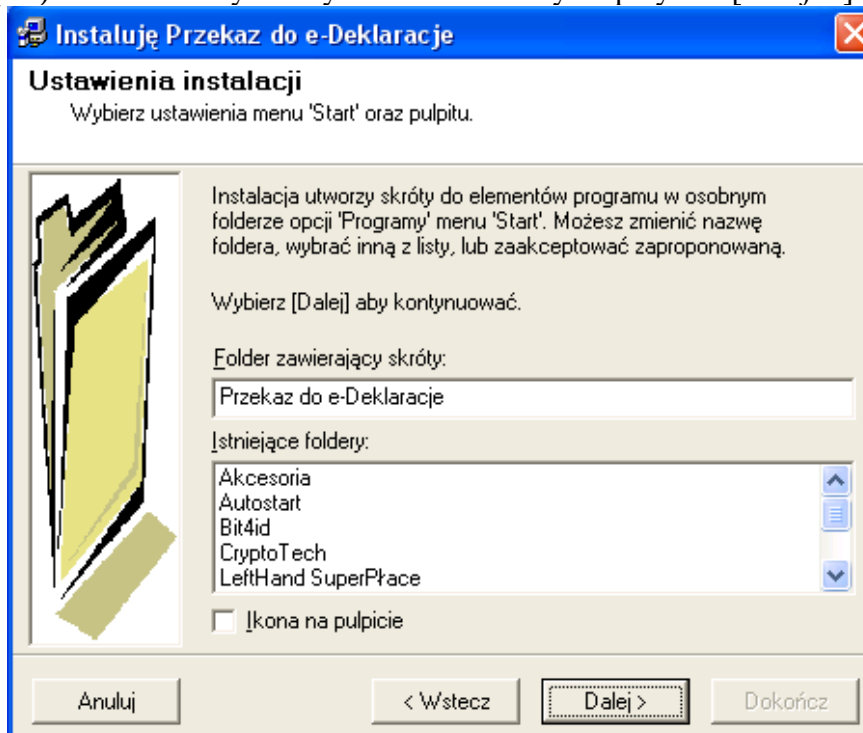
Instaluję Przekaz do e-Deklaracje

Ustawienia instalacji
Wybierz ustawienia menu 'Start' oraz pulpitu.

Instalacja utworzy skróty do elementów programu w osobnym folderze opcji 'Programy' menu 'Start'. Możesz zmienić nazwę foldera, wybrać inną z listy, lub zaakceptować zaproponowaną.

Wybierz [Dalej] aby kontynuować.

Folder zawierający skróty:

Przekaz do e-Deklaracje

Istniejące foldery:

Akcesoria
Autostart
Bit4id
CryptoTech
LeftHand SuperPłace

Ikona na pulpicie

Anuluj

< Wstecz

Dalej >

Dokończ